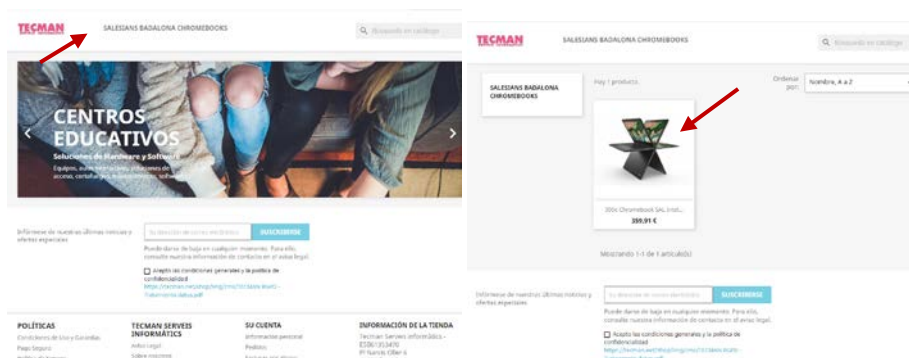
TECMAN

SALESIANS BADALONA CHROMEBOOKS

Búsqueda en catálogo

CENTROS EDUCATIVOS

Soluciones de Hardware y Software

Equipos, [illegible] software

Infórmese de nuestras últimas noticias y ofertas especiales

Su dirección de correo electrónico

SUSCRIBIRSE

Puede darse de baja en cualquier momento. Para ello, consulte nuestra información de contacto en el aviso legal.

Acepto las condiciones generales y la política de confidencialidad

https://tecman.net/shop/img/cms/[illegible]

POLÍTICAS

Condiciones de Uso y Garantías

Pago Seguro

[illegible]

TECMAN SERVEIS INFORMÀTICS

Aviso Legal

Sobre nosotros

SU CUENTA

Información personal

Pedidos

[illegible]

INFORMACIÓN DE LA TIENDA

Tecman Serveis Informàtics - ES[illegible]

Pl Nuevo Cílber 6

TECMAN

SALESIANS BADALONA CHROMEBOOKS

Búsqueda en catálogo

SALESIANS BADALONA CHROMEBOOKS

Hay 1 producto.

Ordenar por:

Nombre, A a Z

300e Chromebook SAL Inst...

359,91 €

Mostrando 1-1 de 1 artículo(s)

Infórmese de nuestras últimas noticias y ofertas especiales

Su dirección de correo electrónico

SUSCRIBIRSE

Puede darse de baja en cualquier momento. Para ello, consulte nuestra información de contacto en el aviso legal.

Acepto las condiciones generales y la política de confidencialidad

https://tecman.net/shop/img/cms/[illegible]